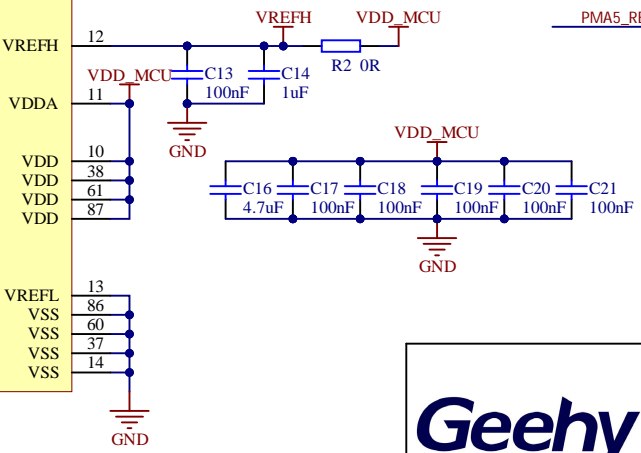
VREFH
12
VDDA
11
VDD
10
VDD
38
VDD
61
VDD
87
VREFL
13
VSS
86
VSS
60
VSS
37
VSS
14
VREFH
VDD_MCU
PMA5_RE
VDD_MCU
C13
100nF
C14
1uF
R2 0R
GND
VDD_MCU
C16
4.7uF
C17
100nF
C18
100nF
C19
100nF
C20
100nF
C21
100nF
GND
GND
Geehy